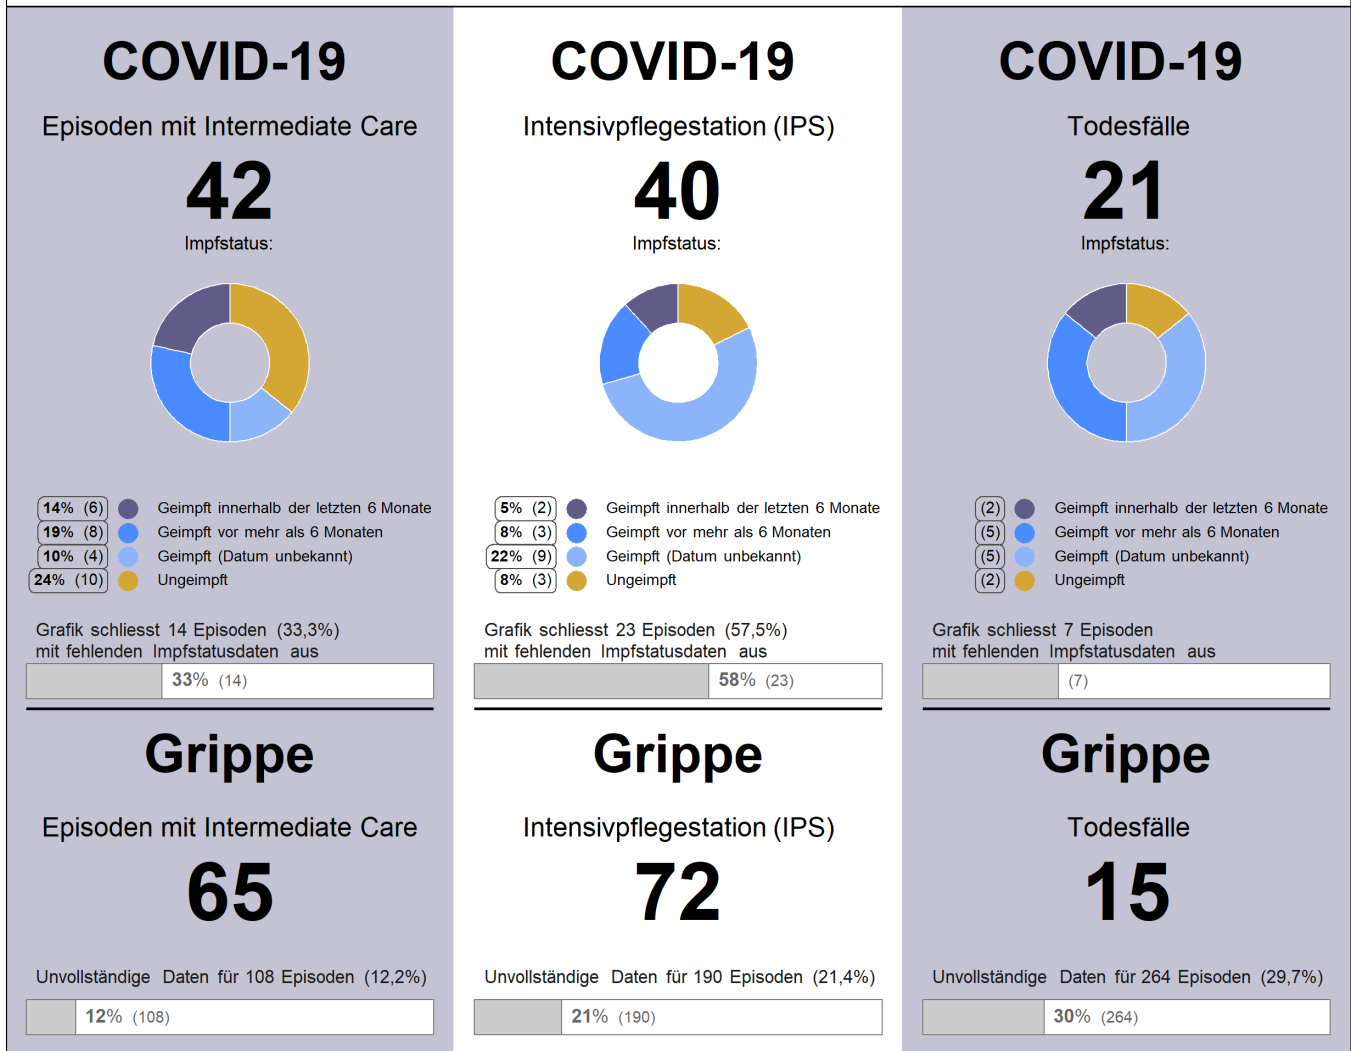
COVID-19

Episoden mit Intermediate Care

42

Impfstatus:

14% (6) Geimpft innerhalb der letzten 6 Monate
19% (8) Geimpft vor mehr als 6 Monaten
10% (4) Geimpft (Datum unbekannt)
24% (10) Ungeimpft

Grafik schliesst 14 Episoden (33,3%) mit fehlenden Impfstatusdaten aus

33% (14)

Grippe

Episoden mit Intermediate Care

65

Unvollständige Daten für 108 Episoden (12,2%)

12% (108)

COVID-19

Intensivpflegestation (IPS)

40

Impfstatus:

5% (2) Geimpft innerhalb der letzten 6 Monate
8% (3) Geimpft vor mehr als 6 Monaten
22% (9) Geimpft (Datum unbekannt)
8% (3) Ungeimpft

Grafik schliesst 23 Episoden (57,5%) mit fehlenden Impfstatusdaten aus

58% (23)

Grippe

Intensivpflegestation (IPS)

72

Unvollständige Daten für 190 Episoden (21,4%)

21% (190)

COVID-19

Todesfälle

21

Impfstatus:

(2) Geimpft innerhalb der letzten 6 Monate
(5) Geimpft vor mehr als 6 Monaten
(5) Geimpft (Datum unbekannt)
(2) Ungeimpft

Grafik schliesst 7 Episoden mit fehlenden Impfstatusdaten aus

(7)

Grippe

Todesfälle

15

Unvollständige Daten für 264 Episoden (29,7%)

30% (264)